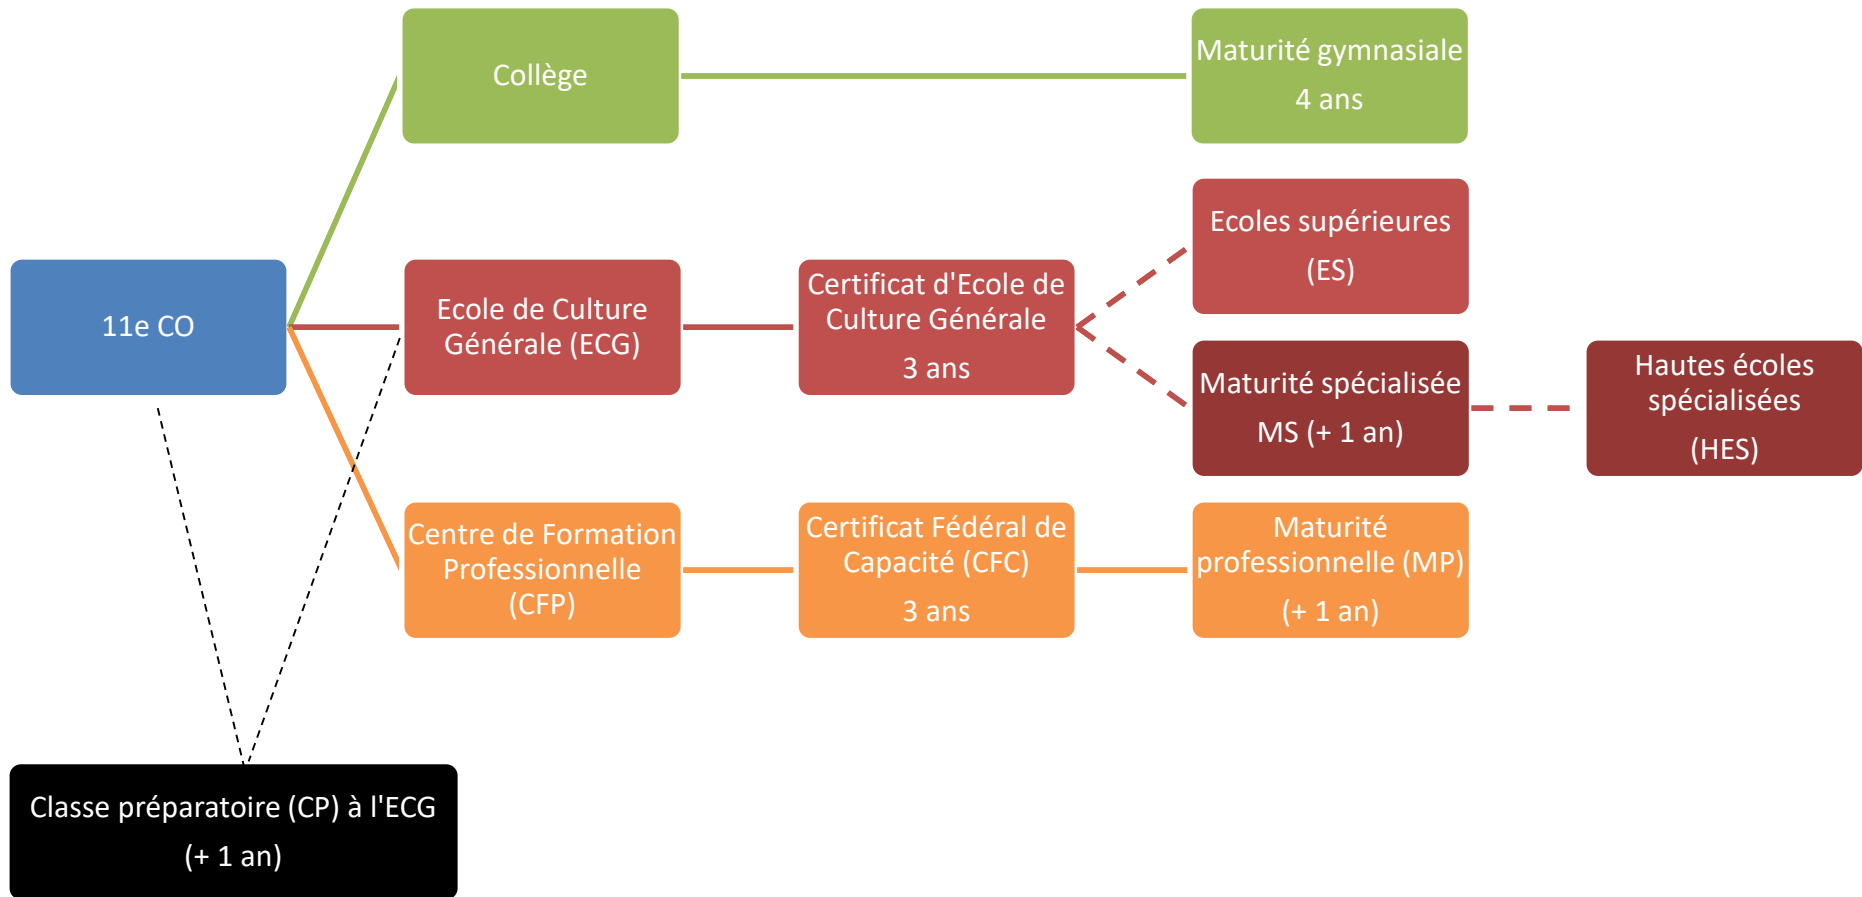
Collège

Maturité gymnasiale
4 ans

11e CO

Ecole de Culture Générale (ECG)

Certificat d'Ecole de Culture Générale
3 ans

Ecoles supérieures
(ES)

Maturité spécialisée
MS (+ 1 an)

Hautes écoles spécialisées
(HES)

Centre de Formation Professionnelle (CFP)

Certificat Fédéral de Capacité (CFC)
3 ans

Maturité professionnelle (MP)
(+ 1 an)

Classe préparatoire (CP) à l'ECG
(+ 1 an)